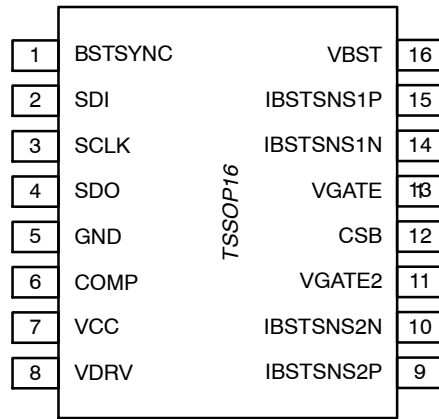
| Pin | Name | Name | Pin |
|---|---|---|---|
| 1 | BSTSYNC | VBST | 16 |
| 2 | SDI | IBSTSNS1P | 15 |
| 3 | SCLK | IBSTSNS1N | 14 |
| 4 | SDO | VGATE | 13 |
| 5 | GND | CSB | 12 |
| 6 | COMP | VGATE2 | 11 |
| 7 | VCC | IBSTSNS2N | 10 |
| 8 | VDRV | IBSTSNS2P | 9 |

TSSOP16